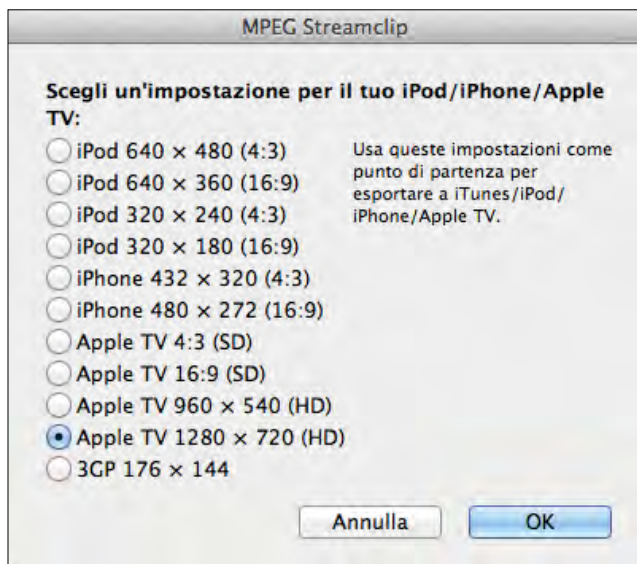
MPEG Streamclip

Scegli un'impostazione per il tuo iPod/iPhone/Apple TV:

iPod 640 × 480 (4:3)
iPod 640 × 360 (16:9)
iPod 320 × 240 (4:3)
iPod 320 × 180 (16:9)
iPhone 432 × 320 (4:3)
iPhone 480 × 272 (16:9)
Apple TV 4:3 (SD)
Apple TV 16:9 (SD)
Apple TV 960 × 540 (HD)
Apple TV 1280 × 720 (HD)
3GP 176 × 144

Usa queste impostazioni come punto di partenza per esportare a iTunes/iPod/iPhone/Apple TV.

Annulla
OK